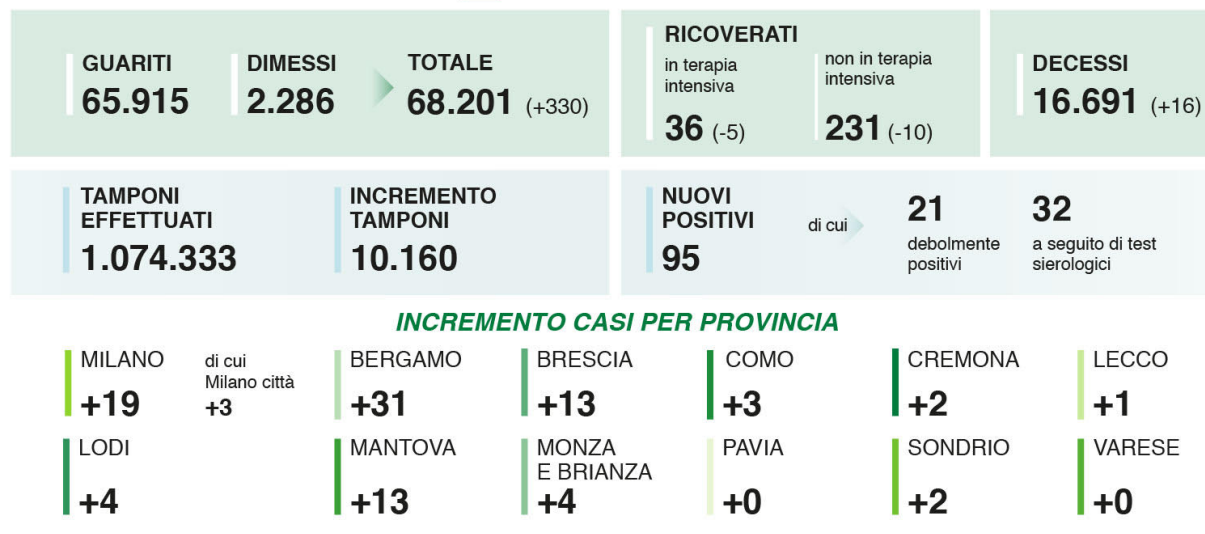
GUARITI
65.915

DIMESSI
2.286

TOTALE
68.201 (+330)

RICOVERATI
in terapia intensiva
36 (-5)

non in terapia intensiva
231 (-10)

DECESSI
16.691 (+16)

TAMPONI EFFETTUATI
1.074.333

INCREMENTO TAMPONI
10.160

NUOVI POSITIVI
95

di cui

21
debolmente positivi

32
a seguito di test sierologici

INCREMENTO CASI PER PROVINCIA

MILANO
+19

di cui
Milano città
+3

BERGAMO
+31

BRESCIA
+13

COMO
+3

CREMONA
+2

LECCO
+1

LODI
+4

MANTOVA
+13

MONZA E BRIANZA
+4

PAVIA
+0

SONDRIO
+2

VARESE
+0